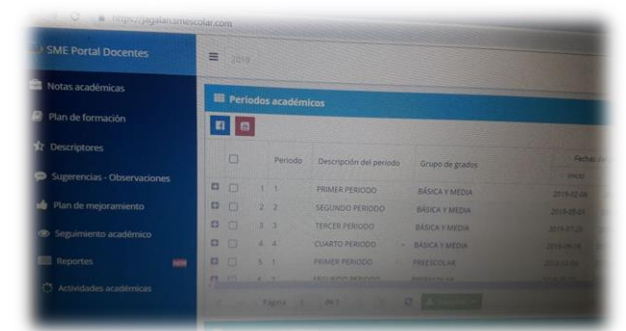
https://jegalan.smescolar.com

SME Portal Docentes

2019

Notas académicas

Plan de formación

Descriptores

Sugerencias - Observaciones

Plan de mejoramiento

Seguimiento académico

Reportes

Actividades académicas

Periodos académicos

| | | Periodo | Descripción del periodo | Grupo de grados | Fechas Inicio |
|---|---|---|---|---|---|
| | | 1 1 | PRIMER PERIODO | BÁSICA Y MEDIA | 2019-02-04 |
| | | 2 2 | SEGUNDO PERIODO | BÁSICA Y MEDIA | 2019-05-01 |
| | | 3 3 | TERCER PERIODO | BÁSICA Y MEDIA | 2019-07-29 |
| | | 4 4 | CUARTO PERIODO | BÁSICA Y MEDIA | 2019-09-30 |
| | | 5 1 | PRIMER PERIODO | PREESCOLAR | 2019-02-04 |
| | | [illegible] | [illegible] | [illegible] | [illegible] |

Página 1 de 1